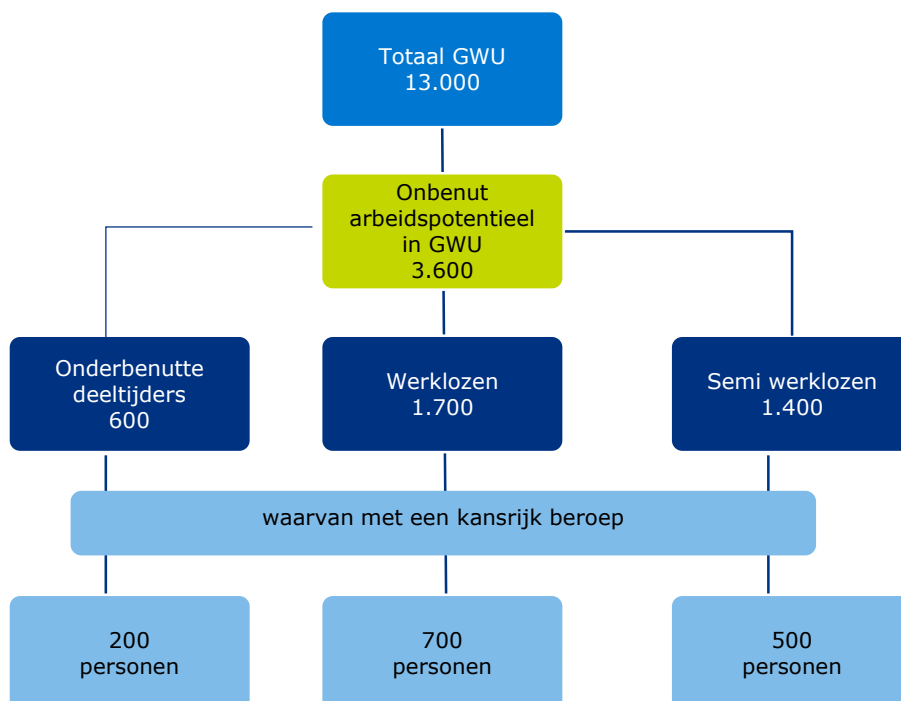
Totaal GWU
13.000

Onbenut arbeidspotentieel in GWU
3.600

Onderbenutte deeltijders
600

Werklozen
1.700

Semi werklozen
1.400

waarvan met een kansrijk beroep

200
personen

700
personen

500
personen